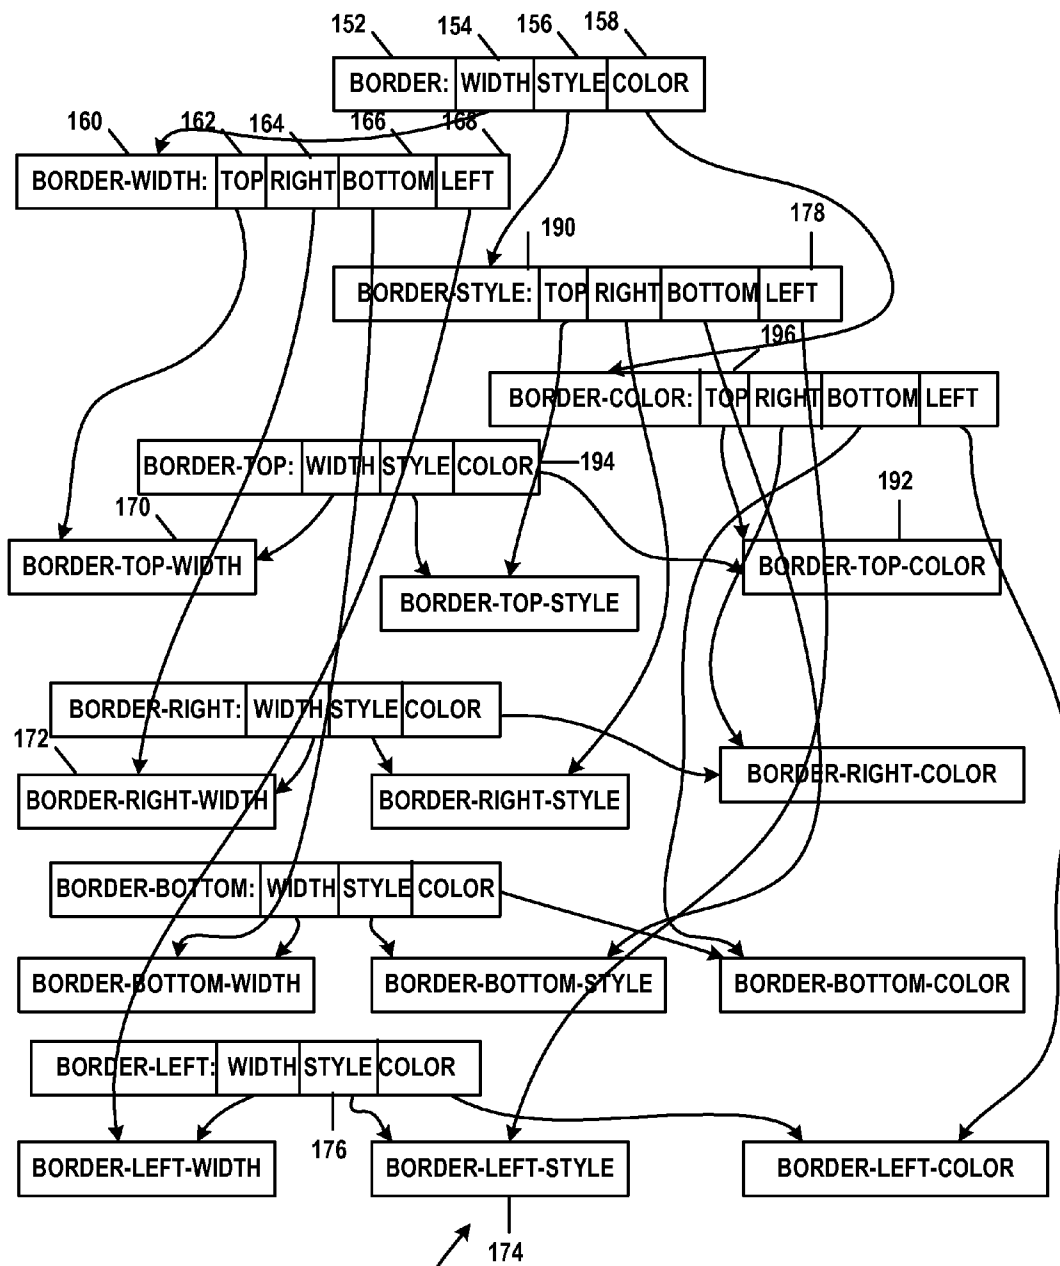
152 154 156 158

| BORDER: | WIDTH | STYLE | COLOR |
|---|---|---|---|

160 162 164 166 168

| BORDER-WIDTH: | TOP | RIGHT | BOTTOM | LEFT |
|---|---|---|---|---|

190 178

| BORDER-STYLE: | TOP | RIGHT | BOTTOM | LEFT |
|---|---|---|---|---|

196

| BORDER-COLOR: | TOP | RIGHT | BOTTOM | LEFT |
|---|---|---|---|---|

| BORDER-TOP: | WIDTH | STYLE | COLOR |
|---|---|---|---|

194

192

170

BORDER-TOP-WIDTH

BORDER-TOP-STYLE

BORDER-TOP-COLOR

| BORDER-RIGHT: | WIDTH | STYLE | COLOR |
|---|---|---|---|

172

BORDER-RIGHT-WIDTH

BORDER-RIGHT-STYLE

BORDER-RIGHT-COLOR

| BORDER-BOTTOM: | WIDTH | STYLE | COLOR |
|---|---|---|---|

BORDER-BOTTOM-WIDTH

BORDER-BOTTOM-STYLE

BORDER-BOTTOM-COLOR

| BORDER-LEFT: | WIDTH | STYLE | COLOR |
|---|---|---|---|

176

BORDER-LEFT-WIDTH

BORDER-LEFT-STYLE

BORDER-LEFT-COLOR

174